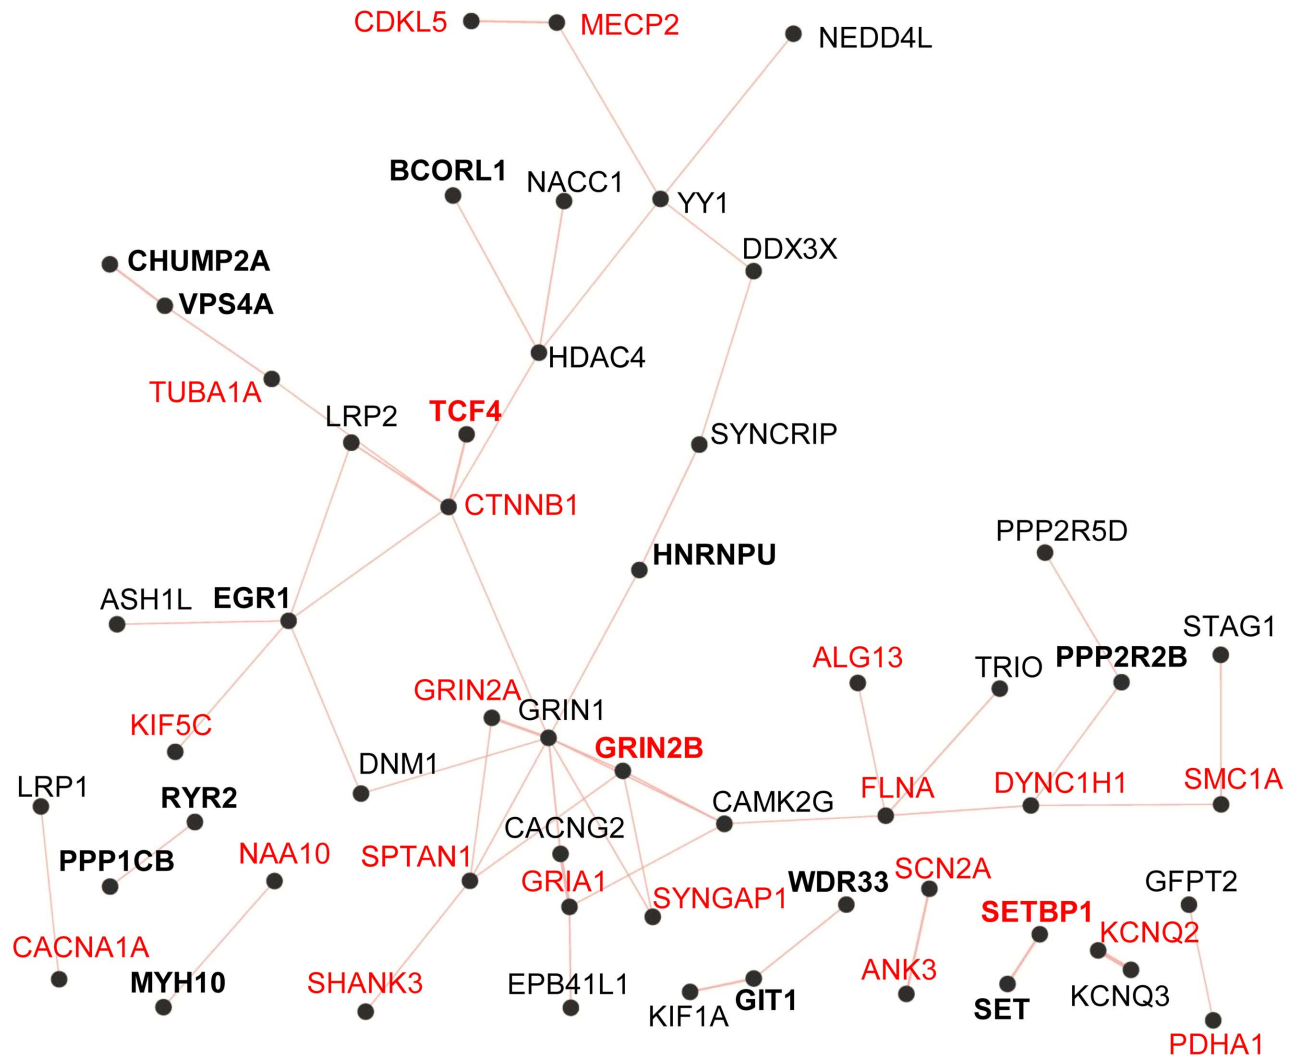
CDKL5
MECP2
NEDD4L
BCORL1
NACC1
YY1
DDX3X
CHUMP2A
VPS4A
HDAC4
TUBA1A
LRP2
TCF4
SYNCRIP
CTNNB1
HNRNPU
PPP2R5D
ASH1L
EGR1
STAG1
ALG13
TRIO
PPP2R2B
GRIN2A
GRIN1
KIF5C
GRIN2B
DNM1
FLNA
DYNC1H1
SMC1A
LRP1
RYR2
CAMK2G
CACNG2
PPP1CB
NAA10
SPTAN1
SCN2A
GRIA1
WDR33
GFPT2
SYNGAP1
SETBP1
KCNQ2
CACNA1A
ANK3
MYH10
SHANK3
EPB41L1
GIT1
KCNQ3
KIF1A
SET
PDHA1